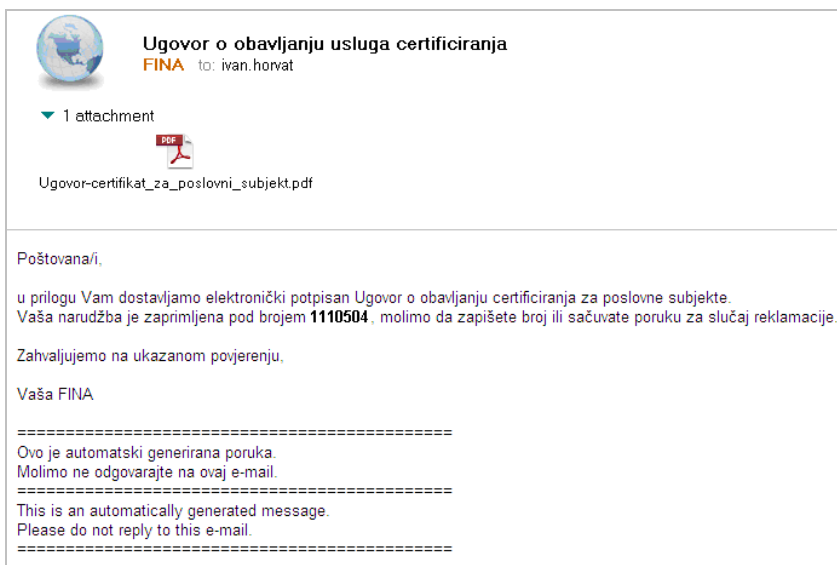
Ugovor o obavljanju usluga certificiranja
FINA to: ivan.horvat

1 attachment

PDF

Ugovor-certifikat_za_poslovni_subjekt.pdf

Poštovana/i,

u prilogu Vam dostavljamo elektronički potpisan Ugovor o obavljanju certificiranja za poslovne subjekte.
Vaša narudžba je zaprimljena pod brojem **1110504**, molimo da zapišete broj ili sačuvate poruku za slučaj reklamacije.

Zahvaljujemo na ukazanom povjerenju,

Vaša FINA

============================================
Ovo je automatski generirana poruka.
Molimo ne odgovarajte na ovaj e-mail.
============================================
This is an automatically generated message.
Please do not reply to this e-mail.
============================================